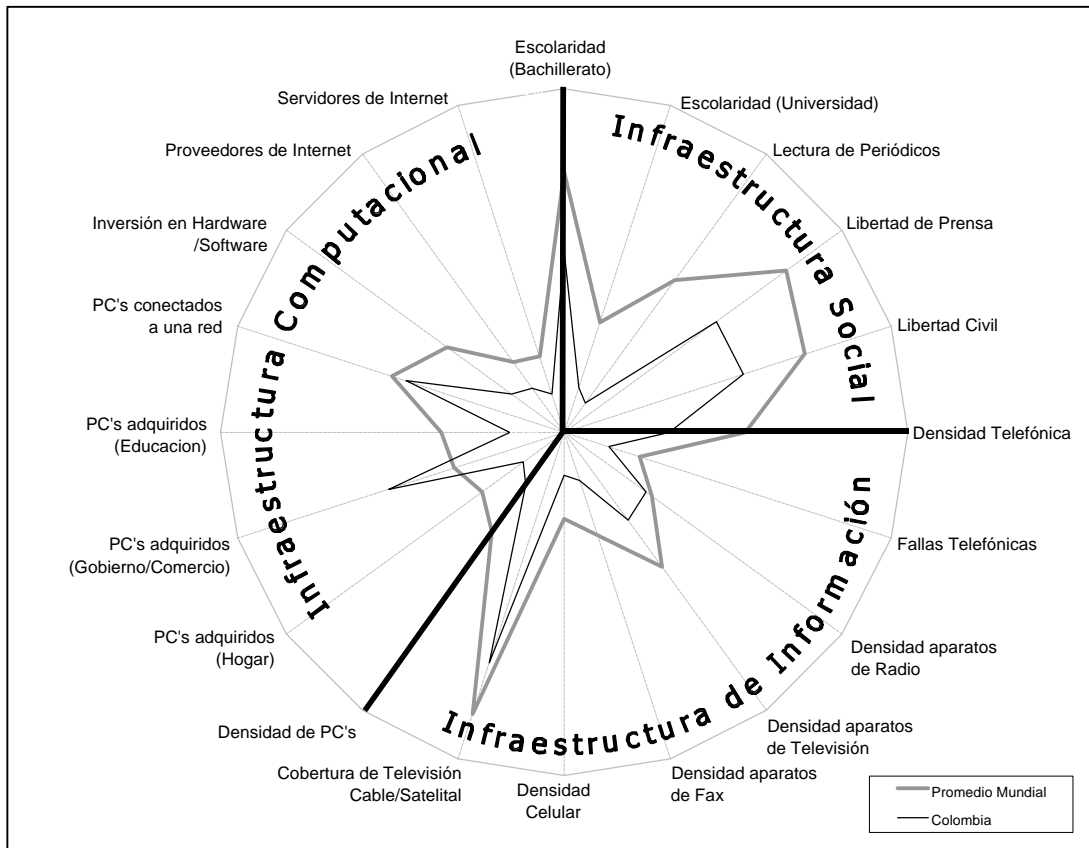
Escolaridad (Bachillerato)

Escolaridad (Universidad)

Lectura de Periódicos

Libertad de Prensa

Libertad Civil

Densidad Telefónica

Fallas Telefónicas

Densidad aparatos de Radio

Densidad aparatos de Televisión

Densidad aparatos de Fax

Densidad Celular

Cobertura de Televisión Cable/Satelital

Densidad de PC's

PC's adquiridos (Hogar)

PC's adquiridos (Gobierno/Comercio)

PC's adquiridos (Educacion)

PC's conectados a una red

Inversión en Hardware /Software

Proveedores de Internet

Servidores de Internet

Infraestructura Social

Infraestructura de Información

Infraestructura Computacional

Promedio Mundial

Colombia